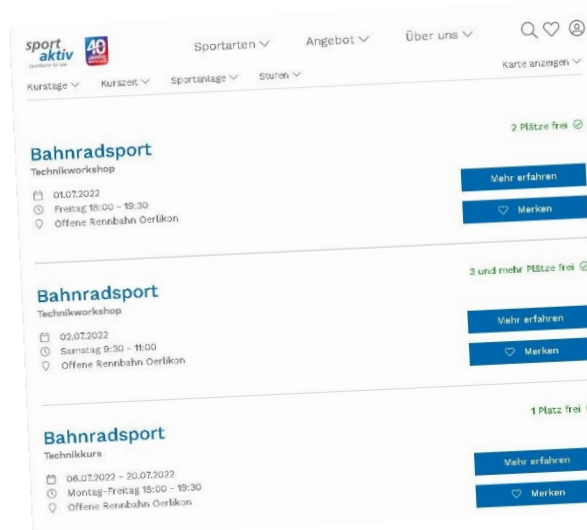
sport aktiv 40

Sportarten ∨ Angebot ∨ Über uns ∨

Kurstage ∨ Kurszeit ∨ Sportanlage ∨ Stufen ∨

Karte anzeigen ∨

2 Plätze frei

Bahnradsport
Technikworkshop
01.07.2022
Freitag 18:00 - 19:30
Offene Rennbahn Oerlikon

Mehr erfahren
Merken

3 und mehr Plätze frei

Bahnradsport
Technikworkshop
02.07.2022
Samstag 9:30 - 11:00
Offene Rennbahn Oerlikon

Mehr erfahren
Merken

1 Platz frei

Bahnradsport
Technikkurs
06.07.2022 - 20.07.2022
Montag-Freitag 18:00 - 19:30
Offene Rennbahn Oerlikon

Mehr erfahren
Merken